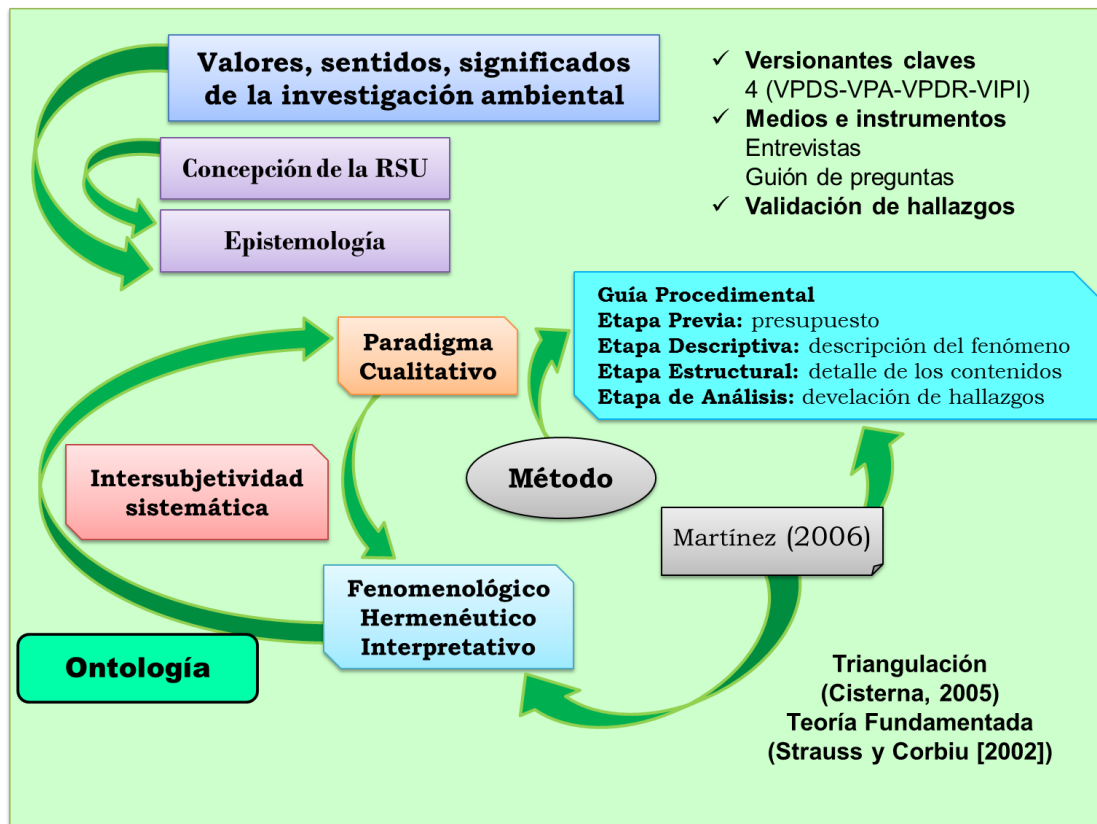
Valores, sentidos, significados de la investigación ambiental

Concepción de la RSU

Epistemología

✓ Versionantes claves
4 (VPDS-VPA-VPDR-VIPI)
✓ Medios e instrumentos
Entrevistas
Guión de preguntas
✓ Validación de hallazgos

Guía Procedimental
Etapa Previa: presupuesto
Etapa Descriptiva: descripción del fenómeno
Etapa Estructural: detalle de los contenidos
Etapa de Análisis: develación de hallazgos

Paradigma Cualitativo

Intersubjetividad sistemática

Método

Martínez (2006)

Fenomenológico
Hermenéutico
Interpretativo

Ontología

Triangulación
(Cisterna, 2005)
Teoría Fundamentada
(Strauss y Corbiu [2002])